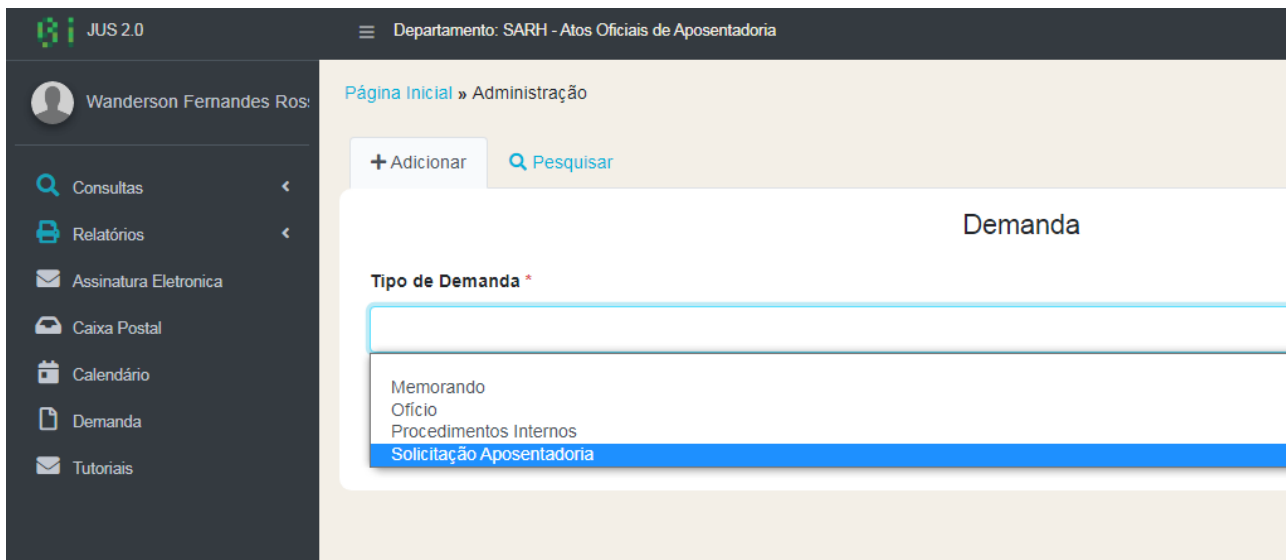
JUS 2.0

Departamento: SARH - Atos Oficiais de Aposentadoria

Wanderson Fernandes Ros:

Consultas

Relatórios

Assinatura Eletronica

Caixa Postal

Calendário

Demanda

Tutoriais

Página Inicial » Administração

+ Adicionar

Pesquisar

Demanda

Tipo de Demanda *

Memorando
Ofício
Procedimentos Internos
Solicitação Aposentadoria